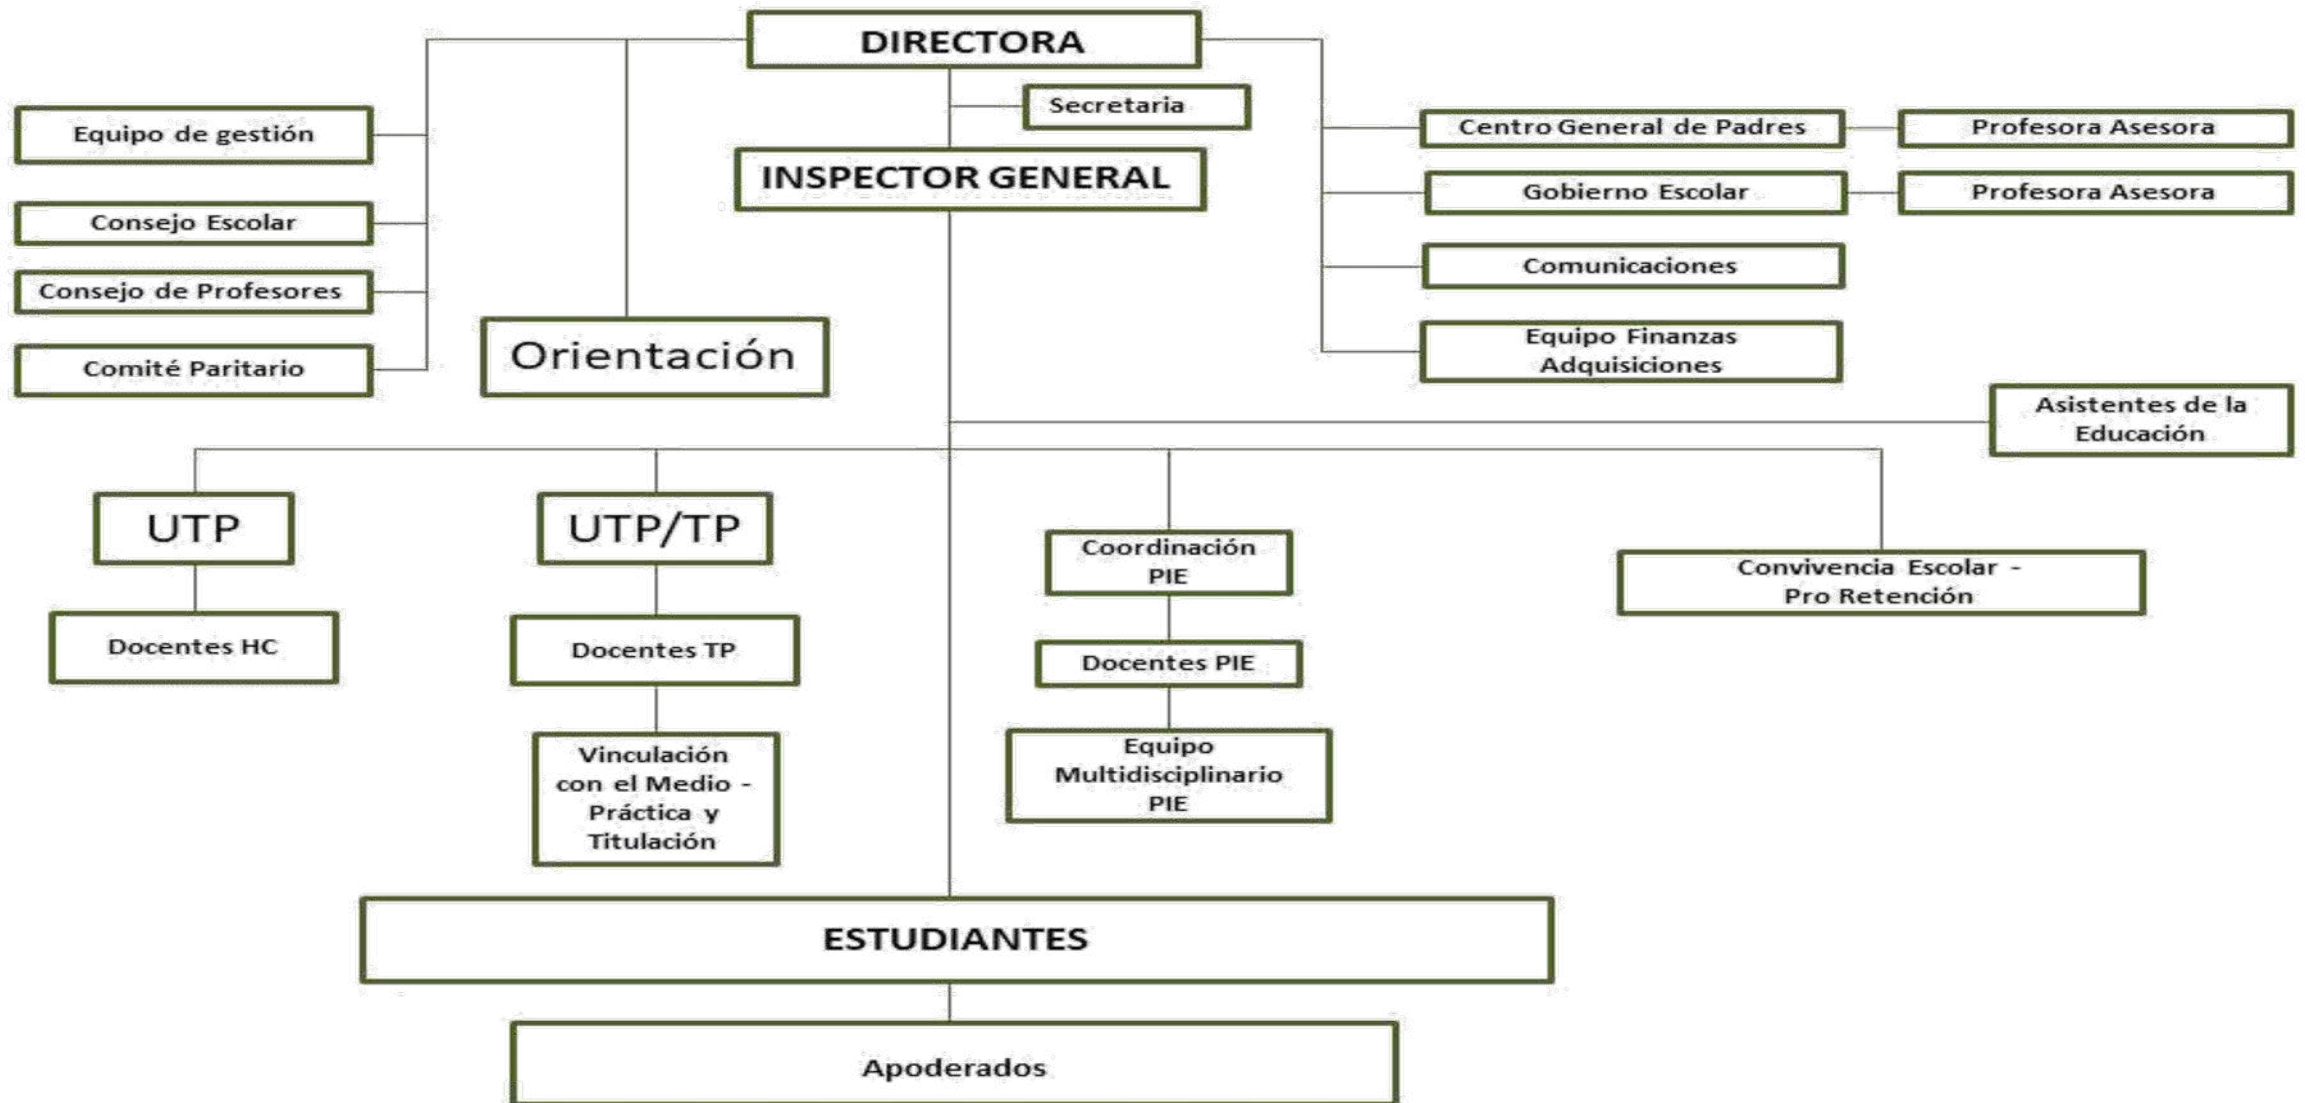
DIRECTORA

Secretaria

INSPECTOR GENERAL

Equipo de gestión

Consejo Escolar

Consejo de Profesores

Comité Paritario

Orientación

Centro General de Padres

Profesora Asesora

Gobierno Escolar

Profesora Asesora

Comunicaciones

Equipo Finanzas Adquisiciones

Asistentes de la Educación

UTP

Docentes HC

UTP/TP

Docentes TP

Vinculación con el Medio - Práctica y Titulación

Coordinación PIE

Docentes PIE

Equipo Multidisciplinario PIE

Convivencia Escolar - Pro Retención

ESTUDIANTES

Apoderados